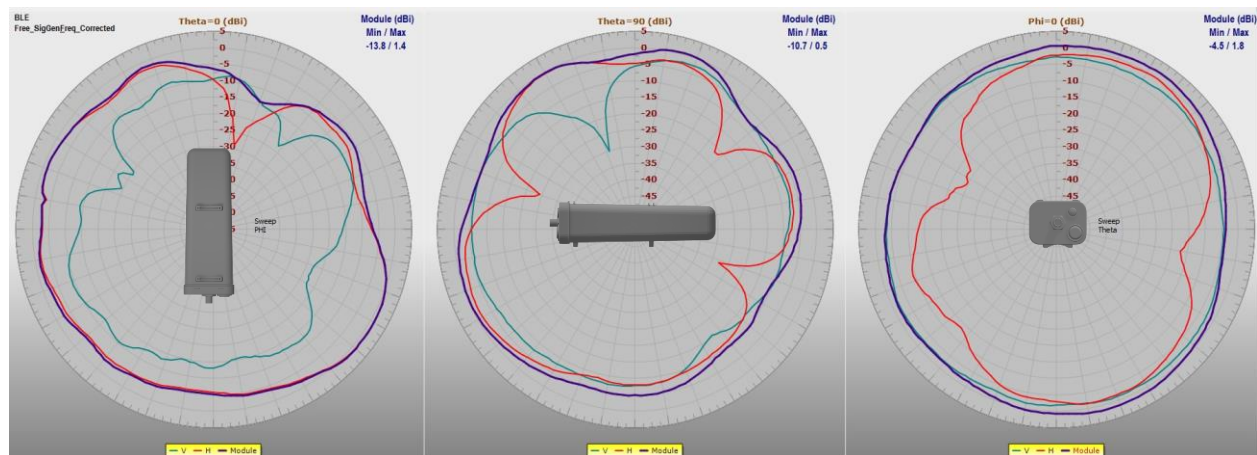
BLE
Free_SigGenFreq_Corrected

Theta=0 (dBi)

Module (dBi)
Min / Max
-13.8 / 1.4

5
0
-5
-10
-15
-20
-25
-30

Sweep
PHI

— V — H — Module

Theta=90 (dBi)

Module (dBi)
Min / Max
-10.7 / 0.5

5
0
-5
-10
-15
-20
-25
-30
-35
-40
-45

— V — H — Module

Phi=0 (dBi)

Module (dBi)
Min / Max
-4.5 / 1.8

5
0
-5
-10
-15
-20
-25
-30
-35
-40
-45

Sweep
Theta

— V — H — Module